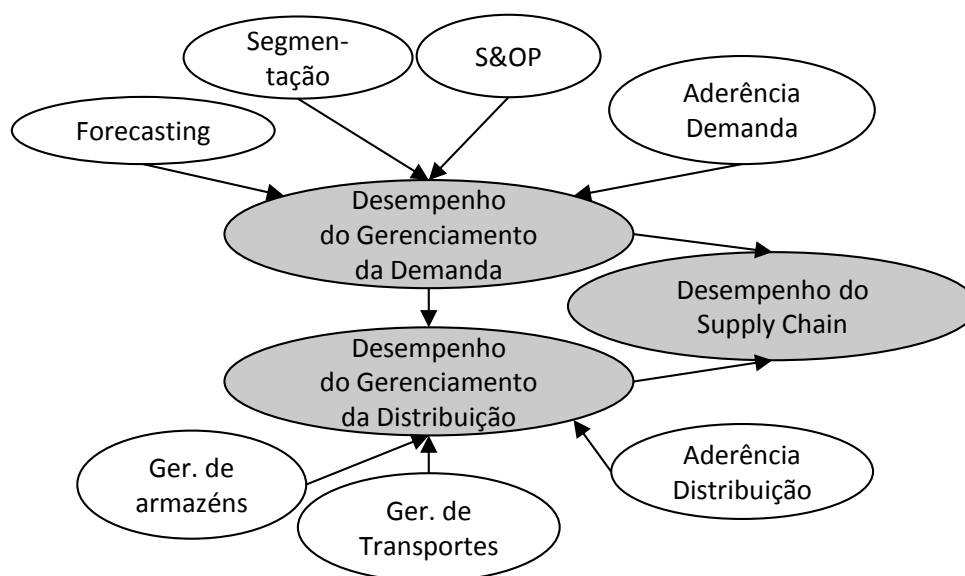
Segmentação

S&OP

Forecasting

Aderência Demanda

Desempenho do Gerenciamento da Demanda

Desempenho do Supply Chain

Desempenho do Gerenciamento da Distribuição

Ger. de armazéns

Ger. de Transportes

Aderência Distribuição